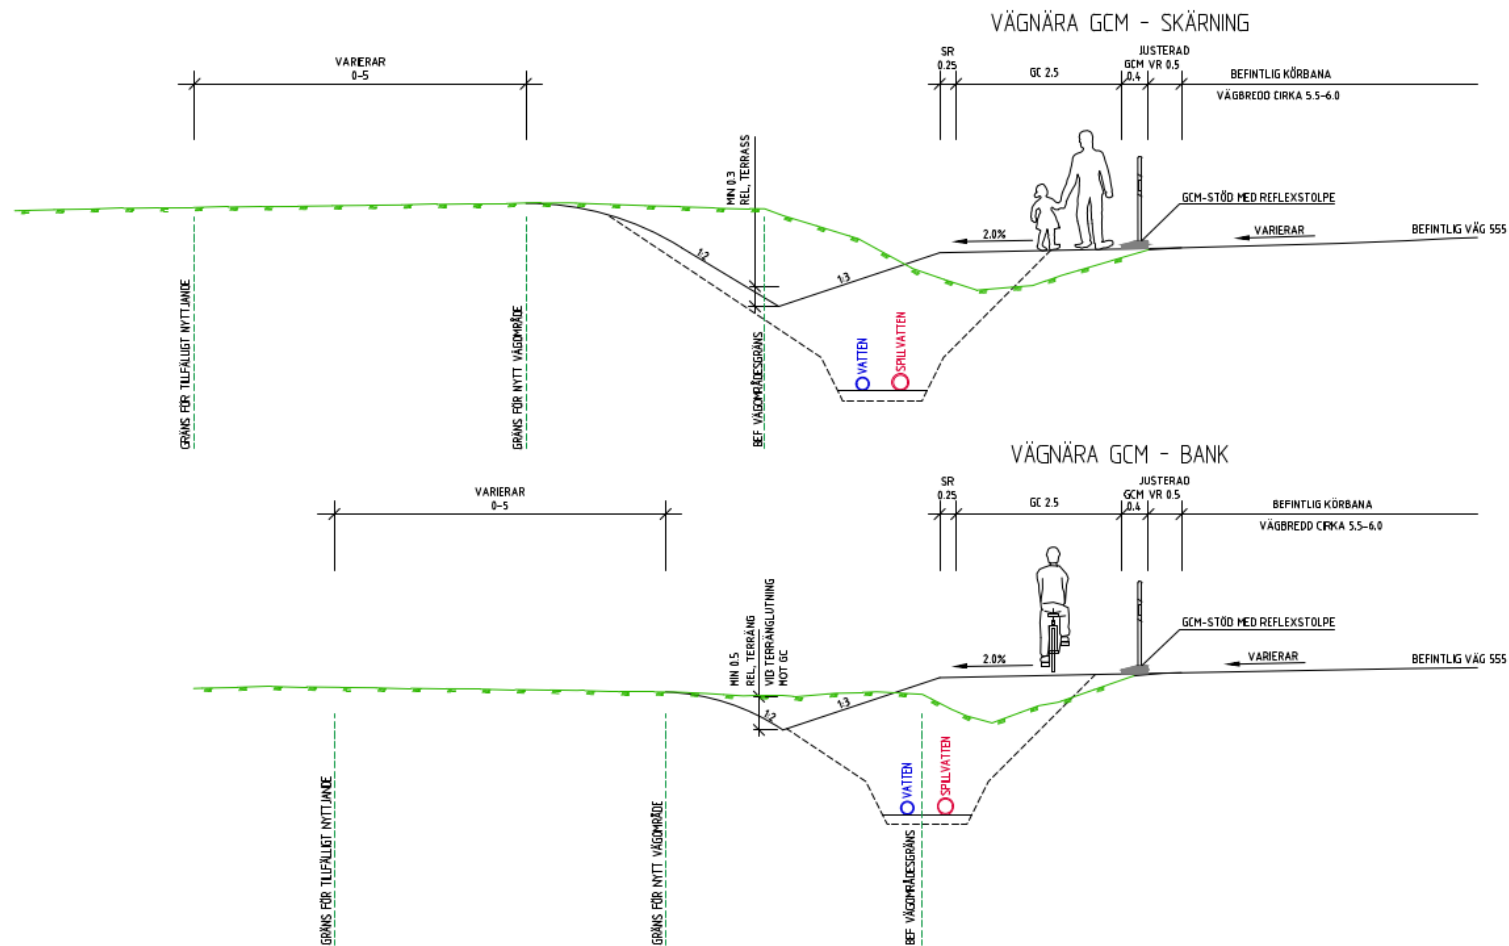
VÄGNÄRA GCM - SKÄRNING

VARIERAR
0-5

SR
0.25

GC 2.5

JUSTERAD
GCM VR 0.5
0.4

BEFINTLIG KÖRBANA
VÄGBREDD CIRKA 5.5-6.0

MIN 0.3
REL. TERRASS

GCM-STÖD MED REFLEXSTOLPE

2.0%

VARIERAR

BEFINTLIG VÄG 555

1:2

1:3

VATTEN

SPILLVATTEN

GRÄNS FÖR TILLFÄLLIGT NYTTJANDE

GRÄNS FÖR NYTT VÄGOMRÅDE

BEF VÄGOMRÅDESGRÄNS

VÄGNÄRA GCM - BANK

VARIERAR
0-5

SR
0.25

GC 2.5

JUSTERAD
GCM VR 0.5
0.4

BEFINTLIG KÖRBANA
VÄGBREDD CIRKA 5.5-6.0

MIN 0.5
REL. TERRÄNG
VID TERRÄNGLUTNING
MOT GC

GCM-STÖD MED REFLEXSTOLPE

2.0%

VARIERAR

BEFINTLIG VÄG 555

1:3

1:2

VATTEN

SPILLVATTEN

GRÄNS FÖR TILLFÄLLIGT NYTTJANDE

GRÄNS FÖR NYTT VÄGOMRÅDE

BEF VÄGOMRÅDESGRÄNS